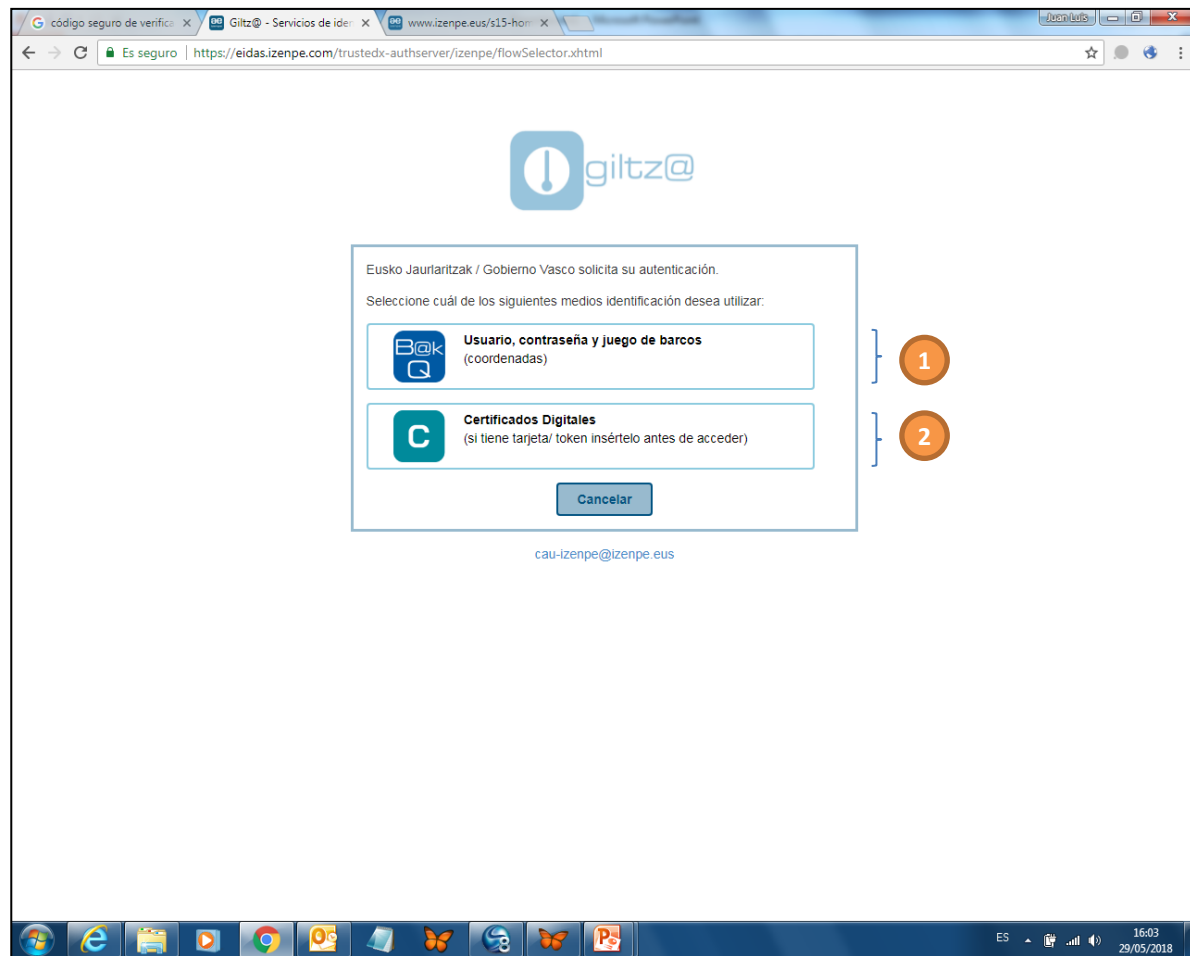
código seguro de verifica ×
Giltz@ - Servicios de ider ×
www.izenpe.eus/s15-hom ×
Juan Luis

Es seguro https://eidas.izenpe.com/trustedx-authserver/izenpe/flowSelector.xhtml

giltz@

Eusko Jaurlaritzak / Gobierno Vasco solicita su autenticación.

Seleccione cuál de los siguientes medios identificación desea utilizar:

B@k Q
**Usuario, contraseña y juego de barcos**
(coordenadas)

1

C
**Certificados Digitales**
(si tiene tarjeta/ token insértelo antes de acceder)

2

Cancelar

cau-izenpe@izenpe.eus

ES
16:03
29/05/2018